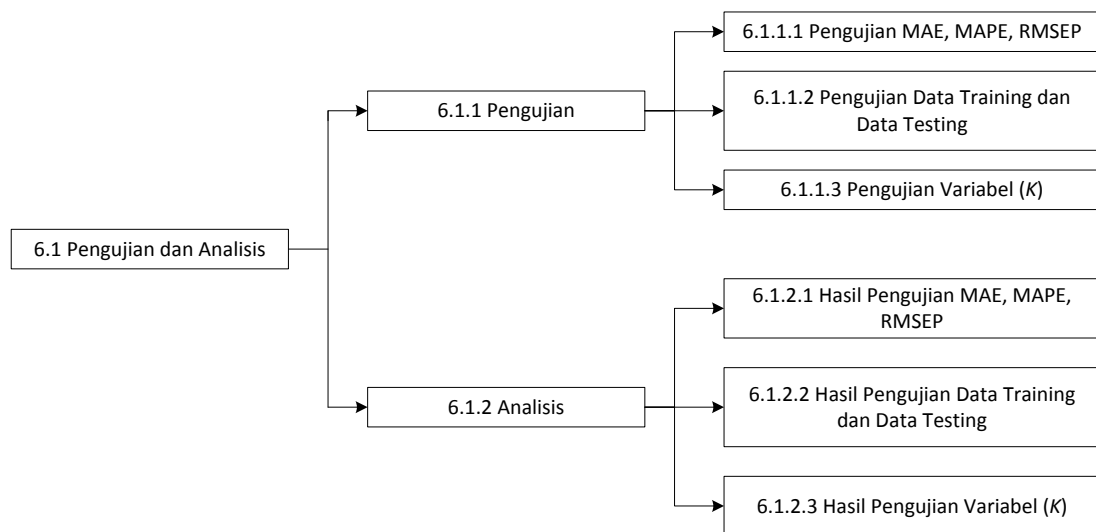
6.1 Pengujian dan Analisis

6.1.1 Pengujian

6.1.1.1 Pengujian MAE, MAPE, RMSEP

6.1.1.2 Pengujian Data Training dan Data Testing

6.1.1.3 Pengujian Variabel (*K*)

6.1.2 Analisis

6.1.2.1 Hasil Pengujian MAE, MAPE, RMSEP

6.1.2.2 Hasil Pengujian Data Training dan Data Testing

6.1.2.3 Hasil Pengujian Variabel (*K*)